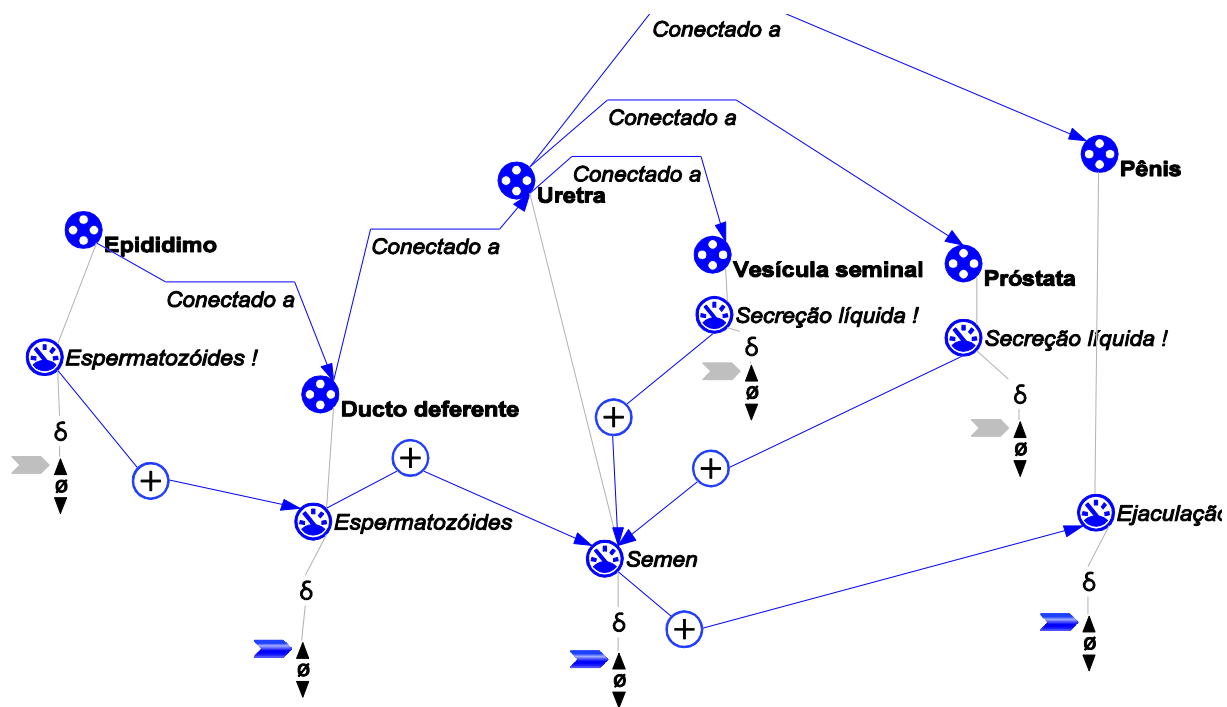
Conectado a

Conectado a

Pênis

Conectado a

Uretra

Epididimo

Conectado a

Vesícula seminal

Próstata

Conectado a

Secreção líquida !

Secreção líquida !

Espermatozóides !

δ

ø

δ

Ducto deferente

δ

ø

δ

ø

+

+

+

+

Espermatozóides

Ejaculação

Semen

δ

δ

δ

+

ø

ø

ø